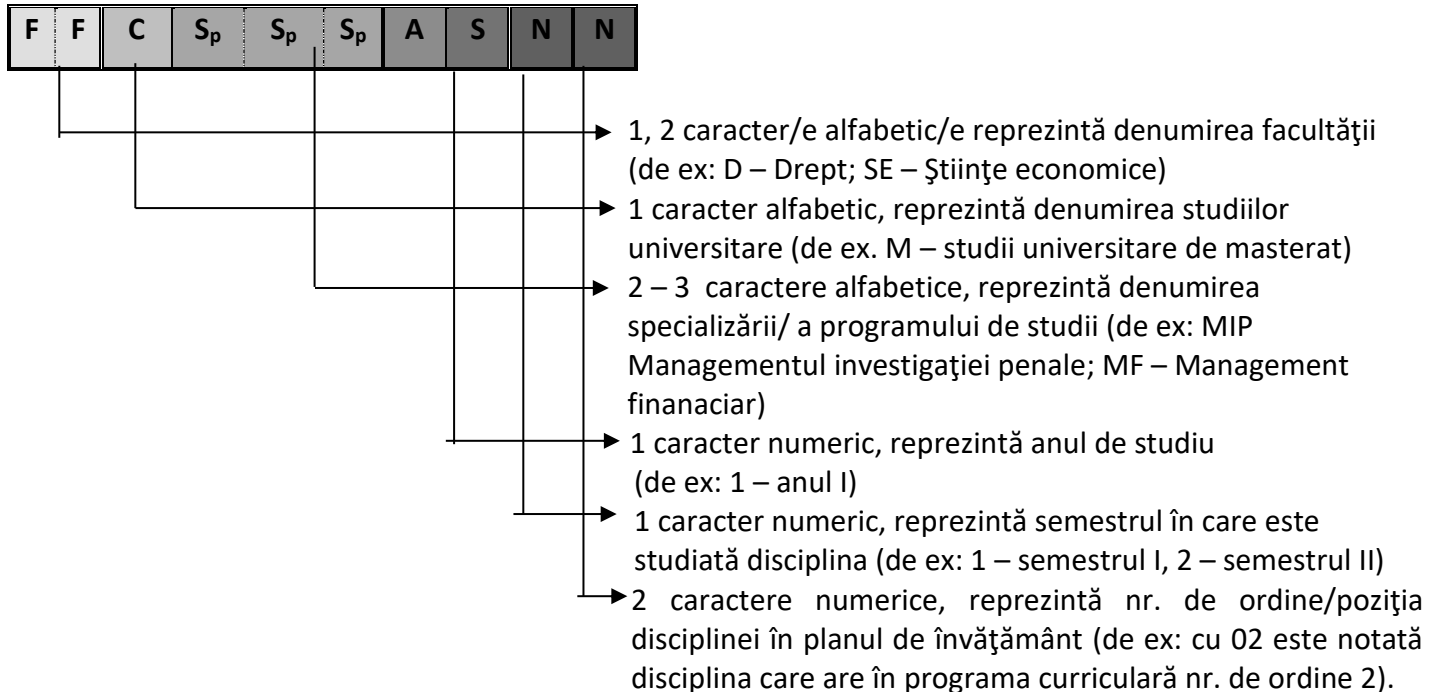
| F | F | C | $S_p$ | $S_p$ | $S_p$ | A | S | N | N |
|---|---|---|---|---|---|---|---|---|---|

1, 2 caracter/e alfabetic/e reprezintă denumirea facultăţii (de ex: D – Drept; SE – Ştiinţe economice)

1 caracter alfabetic, reprezintă denumirea studiilor universitare (de ex. M – studii universitare de masterat)

2 – 3 caractere alfabetice, reprezintă denumirea specializării/ a programului de studii (de ex: MIP Managementul investigaţiei penale; MF – Management finanaciar)

1 caracter numeric, reprezintă anul de studiu (de ex: 1 – anul I)

1 caracter numeric, reprezintă semestrul în care este studiată disciplina (de ex: 1 – semestrul I, 2 – semestrul II)

2 caractere numerice, reprezintă nr. de ordine/poziţia disciplinei în planul de învăţământ (de ex: cu 02 este notată disciplina care are în programa curriculară nr. de ordine 2).